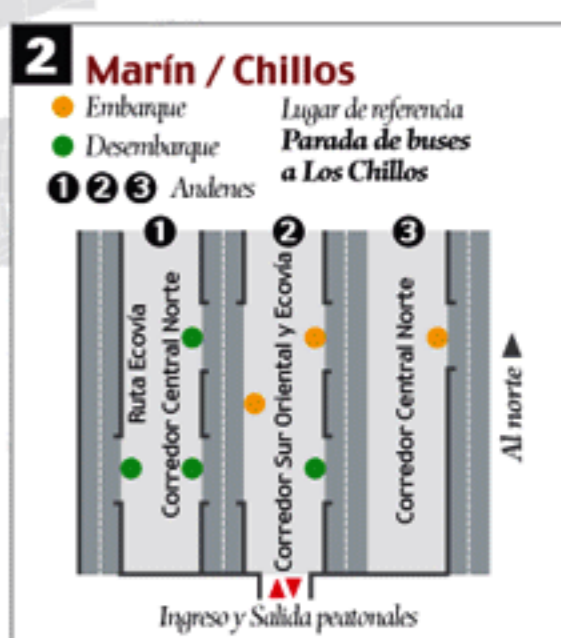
2 Marín / Chillos

Embarque

Desembarque

❶❷❸ Andenes

Lugar de referencia
Parada de buses a Los Chillos

❶ ❷ ❸

Ruta Ecovía

Corredor Central Norte

Corredor Sur Oriental y Ecovía

Corredor Central Norte

Al norte ▲

Ingreso y Salida peatonales